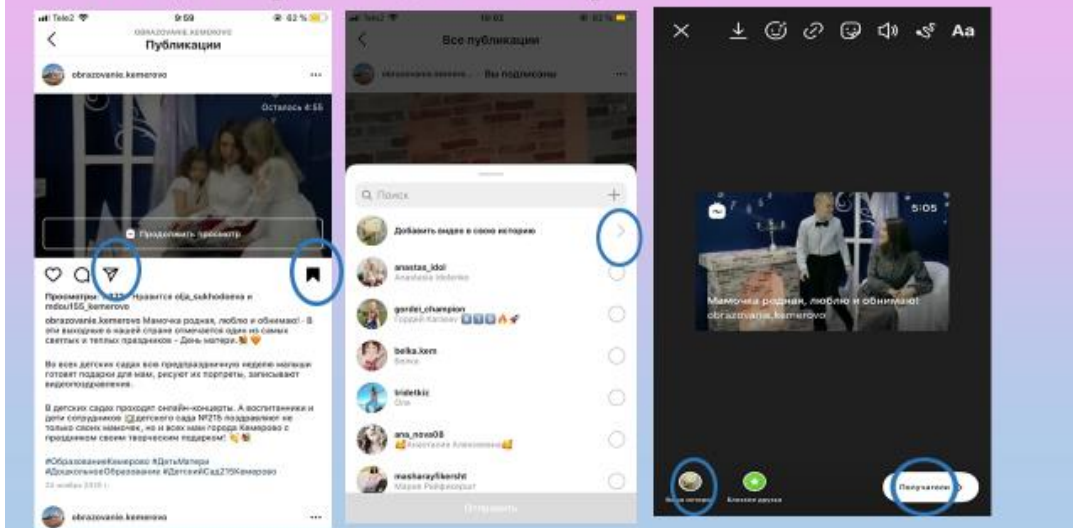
Tele2 9:59 62 %

OBRAZOVANIE.KEMEROVO
Публикации

obrazovanie.kemerovo

Осталось 4:55

Продолжить просмотр

Просмотры: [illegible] · Нравится olja_sukhodoeva и mdou155_kemerovo

obrazovanie.kemerovo Мамочка родная, люблю и обнимаю! - В эти выходные в нашей стране отмечается один из самых светлых и теплых праздников - День матери.

Во всех детских садах всю предпраздничную неделю малыши готовят подарки для мам, рисуют их портреты, записывают видеопоздравления.

В детских садах проходят онлайн-концерты. А воспитанники и дети сотрудников @детского сада №215 поздравляют не только своих мамочек, но и всех мам города Кемерово с праздником своим творческим подарком!

#ОбразованиеКемерово #ДеньМатери #ДошкольноеОбразование #ДетскийСад215Кемерово

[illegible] ноября 2020 г.

obrazovanie.kemerovo

Tele2 10:03

Все публикации

obrazovanie.kemerovo · Вы подписаны

Поиск

Добавить видео в свою историю

anastas_idol
Anastasia Idolenko

gordei_champion
Гордей Капеев

belka.kem
Белка

tridetkic
Оля

ana_nova08
Анастасия Алексеевна

masharayfikersht
Мария Райфикерштейн

Отправить

Aa

5:05

Мамочка родная, люблю и обнимаю!
obrazovanie.kemerovo

Ваша история

Близкие друзья

Получатели